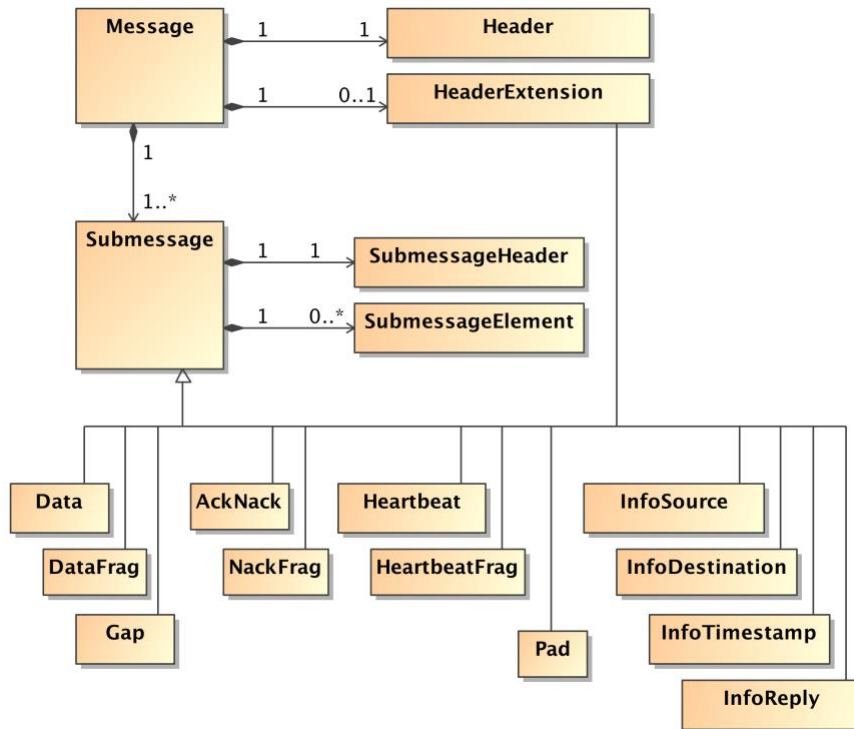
Message
1
1
Header
1
0..1
HeaderExtension
1
1..*
Submessage
1
1
SubmessageHeader
1
0..*
SubmessageElement
Data
DataFrag
Gap
AckNack
NackFrag
Heartbeat
HeartbeatFrag
Pad
InfoSource
InfoDestination
InfoTimestamp
InfoReply